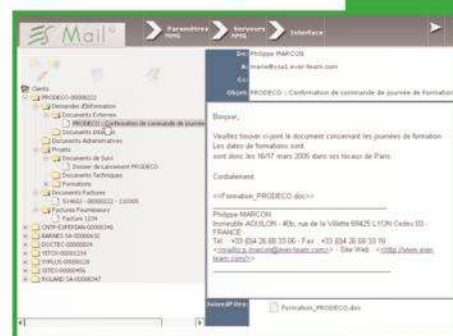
ES Mail®

Paramètres mail

Serveurs mail

Interface

Clients
PRODECO - 00000222
Demandes d'Information
Documents Externes
PRODECO - Confirmation de commande de journée
Documents Internes
Documents Administratifs
Projets
Documents de Suivi
Dossier de Lancement PRODECO
Documents Techniques
Formations
Documents Factures
514602 - 00000222 - 110305
Factures Fournisseurs
Facture 1234
CNTP-EXPERTAN-00000346
BARNES SA-00000432
DOCTEC-00000024
VETOX-00001234
YVPLUS-00000128
SITEC-00000456
ROLAND SA-00000347

De: Philippe MARCON
A: marie@ycal.ever-team.com
Cc:
Objet: PRODECO - Confirmation de commande de journée de formation

Bonjour,

Veuillez trouver ci-joint le document concernant les journées de formation. Les dates de formations sont
sont donc les 16/17 mars 2005 dans vos locaux de Paris.

Cordialement

<<Formation_PRODECO.doc>>

Philippe MARCON
Immeuble AQUILON - 40b, rue de la Villette 69425 LYON Cedex 03 - FRANCE
Tel. : +33 (0)4 26 88 33 06 - Fax : +33 (0)4 26 88 33 19
<mailto:p.marcon@ever-team.com> - Site Web : <http://www.ever-team.com/>

Solved Pièces
Formation_PRODECO.doc